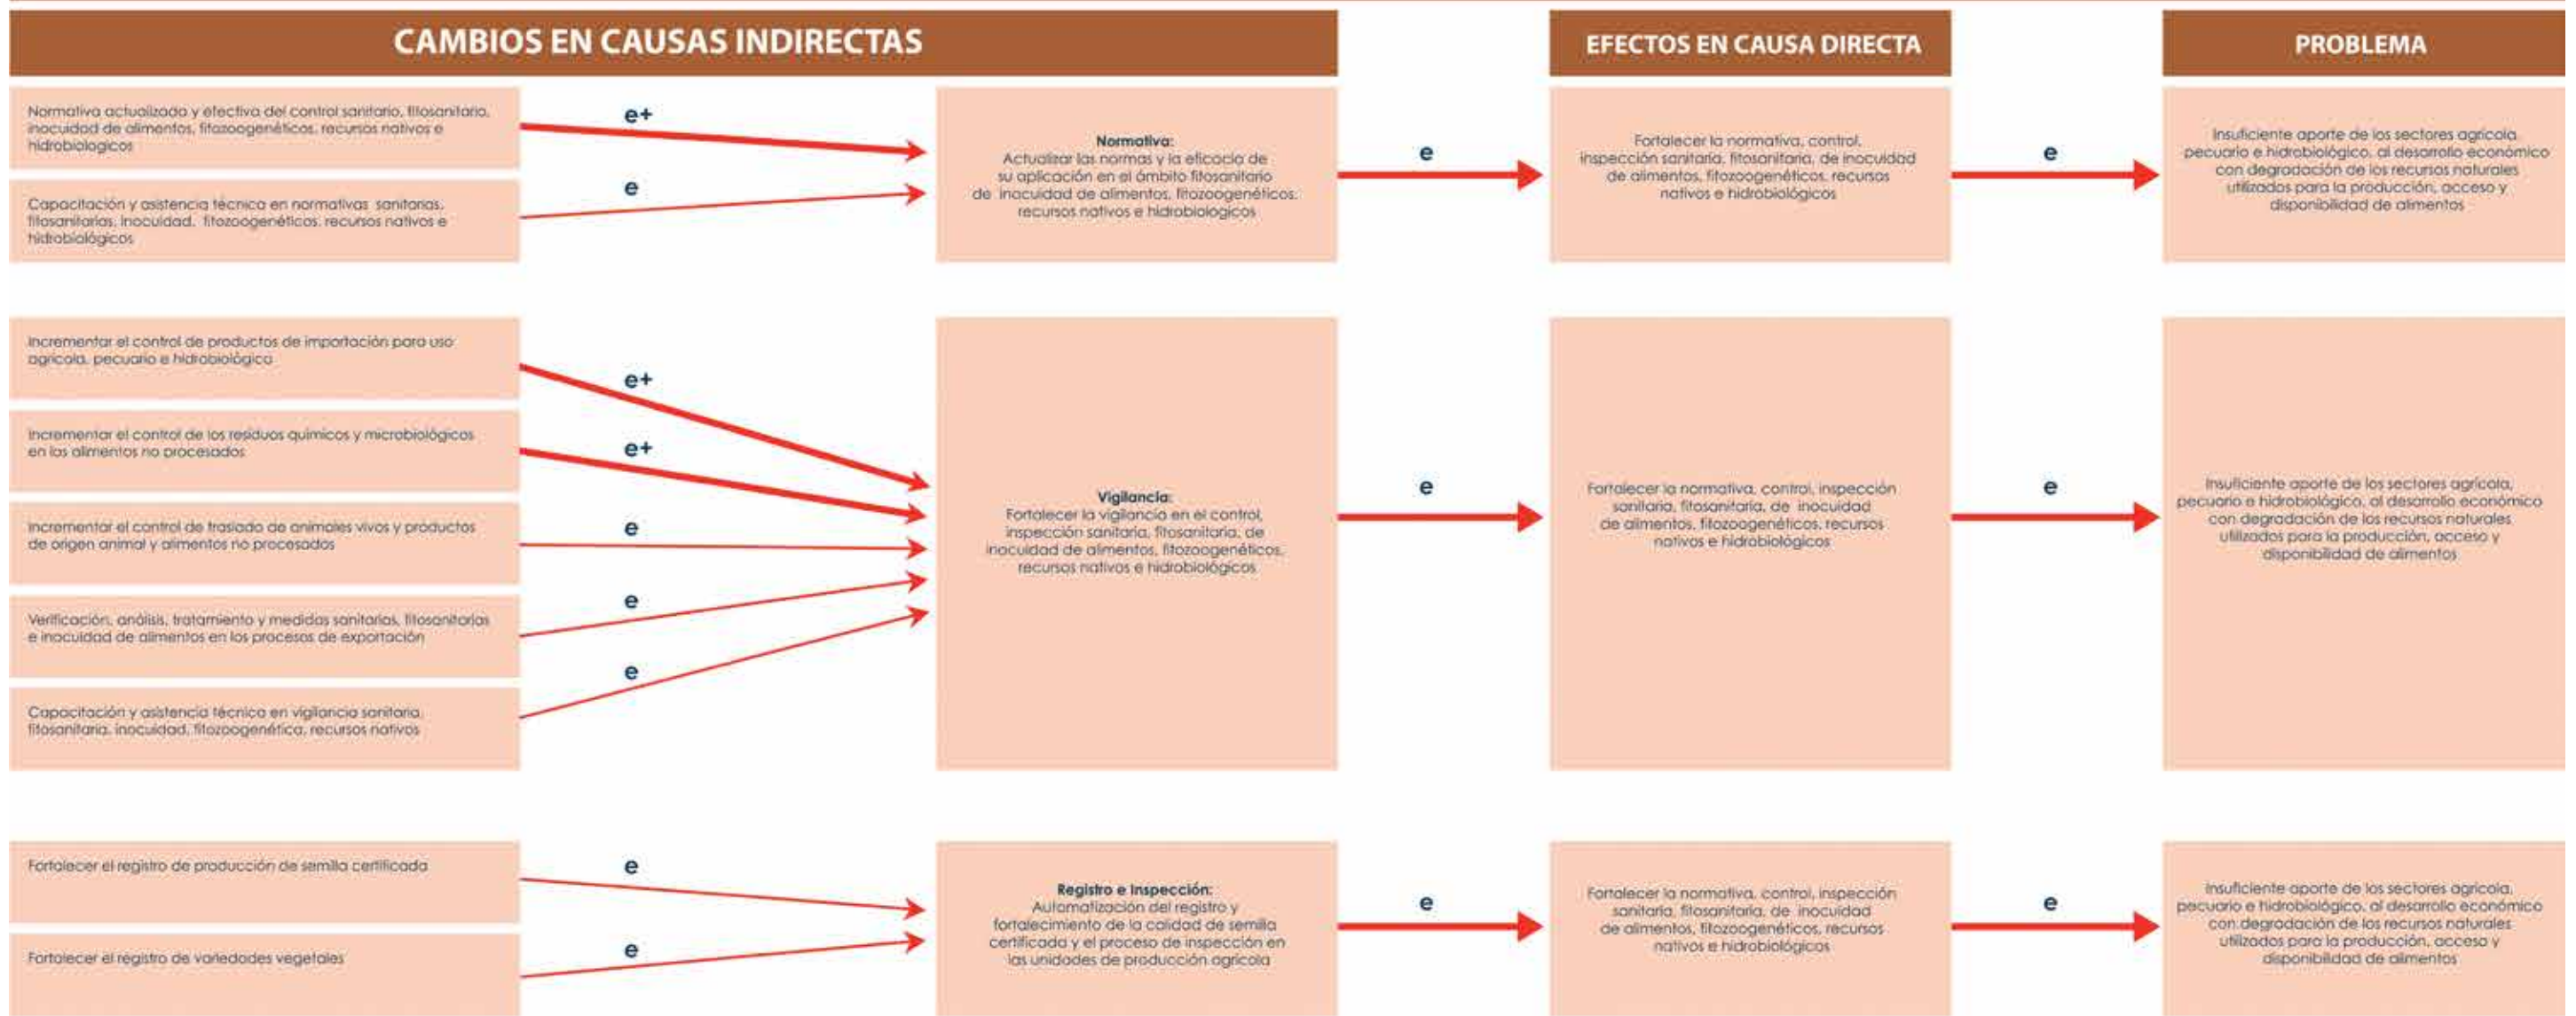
CAMBIOS EN CAUSAS INDIRECTAS

EFECTOS EN CAUSA DIRECTA

PROBLEMA

Normativa actualizada y efectiva del control sanitario, fitosanitario, inocuidad de alimentos, fitozoogenéticos, recursos nativos e hidrobiologicos

e+

Capacitación y asistencia técnica en normativas sanitarias, fitosanitarias, inocuidad, fitozoogenéticos, recursos nativos e hidrobiológicos

e

Normativa:
Actualizar las normas y la eficacia de su aplicación en el ámbito fitosanitario de inocuidad de alimentos, fitozoogenéticos, recursos nativos e hidrobiologicos

e

Fortalecer la normativa, control, inspección sanitaria, fitosanitaria, de inocuidad de alimentos, fitozoogenéticos, recursos nativos e hidrobiológicos

e

Insuficiente aporte de los sectores agrícola pecuario e hidrobiológico, al desarrollo económico con degradación de los recursos naturales utilizados para la producción, acceso y disponibilidad de alimentos

Incrementar el control de productos de importación para uso agrícola, pecuario e hidrobiológico

e+

Incrementar el control de los residuos químicos y microbiológicos en los alimentos no procesados

e+

Incrementar el control de traslado de animales vivos y productos de origen animal y alimentos no procesados

e

Verificación, análisis, tratamiento y medidas sanitarias, fitosanitarias e inocuidad de alimentos en los procesos de exportación

e

Capacitación y asistencia técnica en vigilancia sanitaria, fitosanitaria, inocuidad, fitozoogenética, recursos nativos

e

Vigilancia:
Fortalecer la vigilancia en el control, inspección sanitaria, fitosanitaria, de inocuidad de alimentos, fitozoogenéticos, recursos nativos e hidrobiológicos

e

Fortalecer la normativa, control, inspección sanitaria, fitosanitaria, de inocuidad de alimentos, fitozoogenéticos, recursos nativos e hidrobiológicos

e

Insuficiente aporte de los sectores agrícola, pecuario e hidrobiológico, al desarrollo económico con degradación de los recursos naturales utilizados para la producción, acceso y disponibilidad de alimentos

Fortalecer el registro de producción de semilla certificada

e

Fortalecer el registro de variedades vegetales

e

Registro e Inspección:
Automatización del registro y fortalecimiento de la calidad de semilla certificada y el proceso de inspección en las unidades de producción agrícola

e

Fortalecer la normativa, control, inspección sanitaria, fitosanitaria, de inocuidad de alimentos, fitozoogenéticos, recursos nativos e hidrobiológicos

e

Insuficiente aporte de los sectores agrícola, pecuario e hidrobiológico, al desarrollo económico con degradación de los recursos naturales utilizados para la producción, acceso y disponibilidad de alimentos